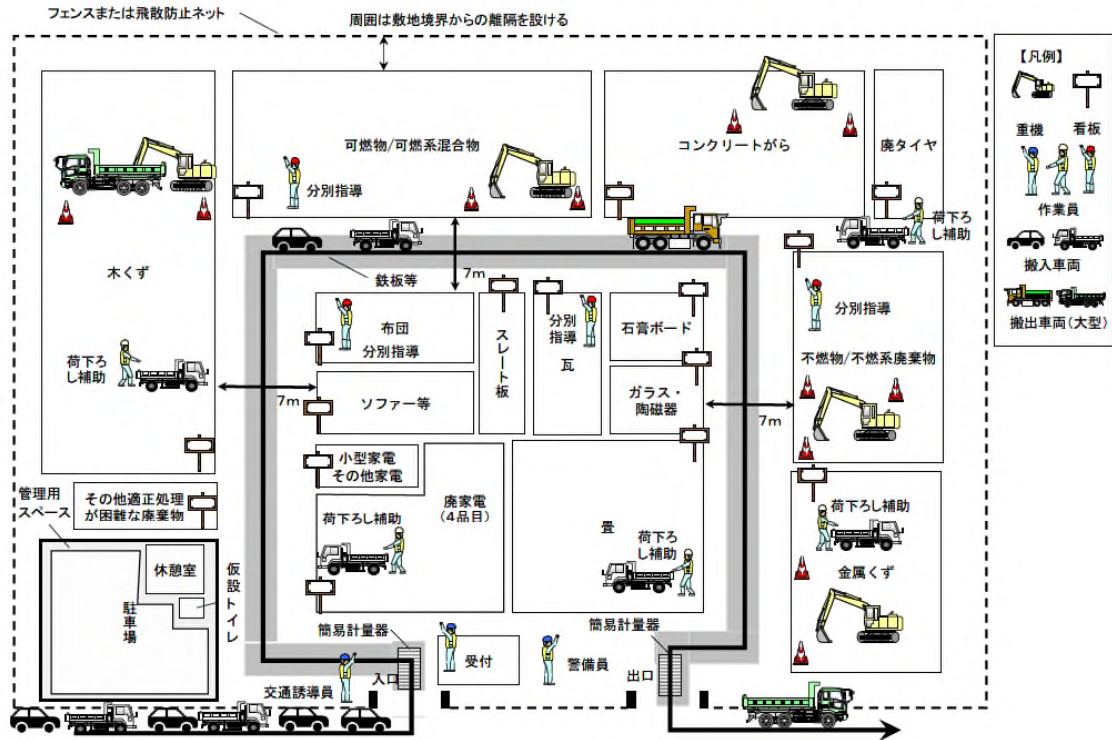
フェンスまたは飛散防止ネット

周囲は敷地境界からの離隔を設ける

【凡例】

重機

看板

作業員

搬入車両

搬出車両（大型）

可燃物/可燃系混合物

分別指導

コンクリートがら

廃タイヤ

荷下ろし補助

木くず

鉄板等

7m

布団

分別指導

スレート板

分別指導

瓦

石膏ボード

分別指導

不燃物/不燃系廃棄物

荷下ろし補助

7m

ソファー等

ガラス・陶磁器

7m

小型家電 その他家電

その他適正処理が困難な廃棄物

管理用スペース

廃家電（4品目）

荷下ろし補助

畳

荷下ろし補助

荷下ろし補助

金属くず

休憩室

駐車場

仮設トイレ

簡易計量器

受付

警備員

簡易計量器

入口

出口

交通誘導員